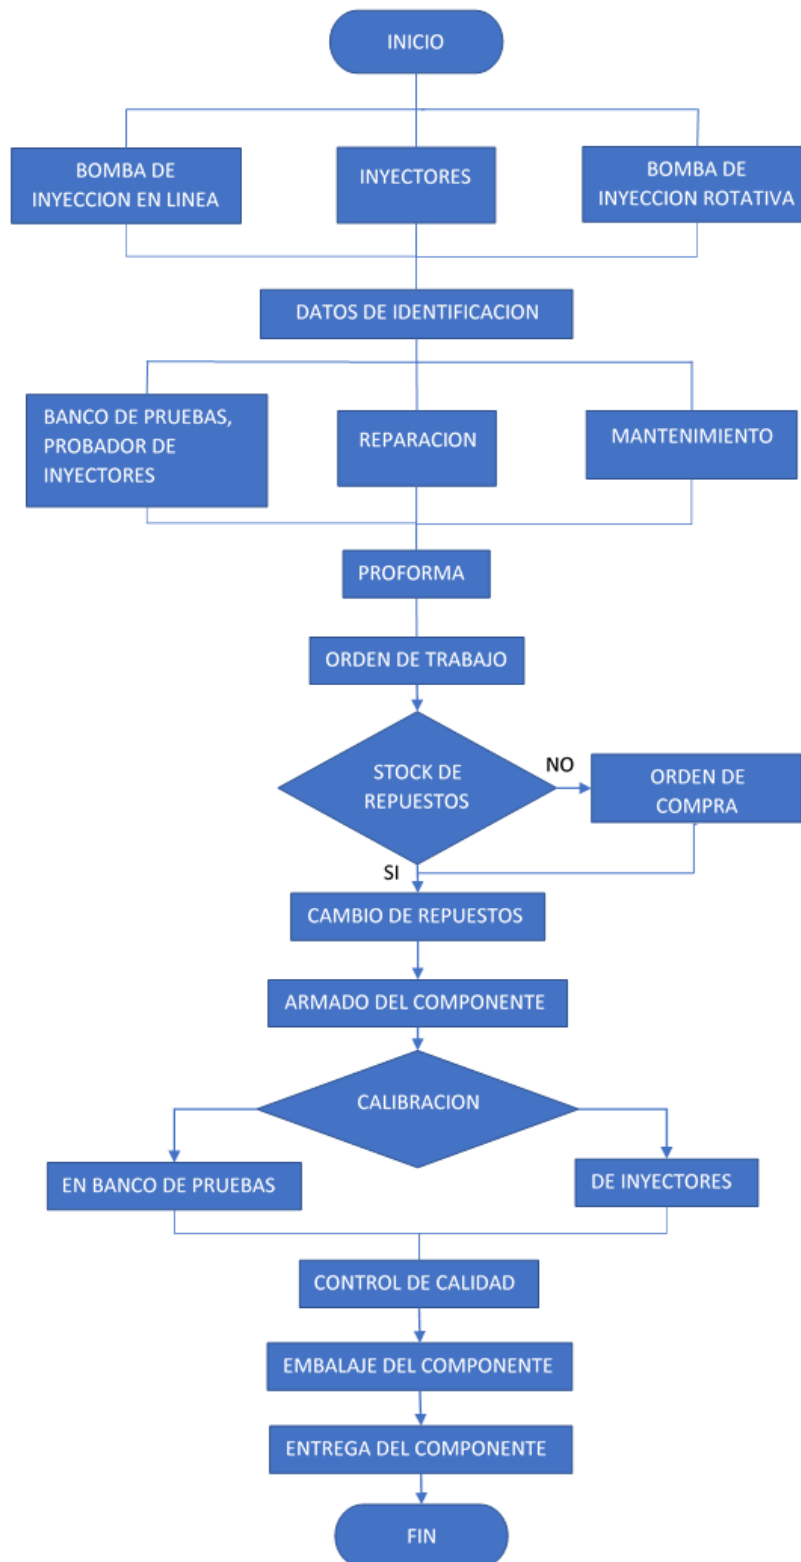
INICIO

BOMBA DE INYECCION EN LINEA

INYECTORES

BOMBA DE INYECCION ROTATIVA

DATOS DE IDENTIFICACION

BANCO DE PRUEBAS, PROBADOR DE INYECTORES

REPARACION

MANTENIMIENTO

PROFORMA

ORDEN DE TRABAJO

STOCK DE REPUESTOS

NO

ORDEN DE COMPRA

SI

CAMBIO DE REPUESTOS

ARMADO DEL COMPONENTE

CALIBRACION

EN BANCO DE PRUEBAS

DE INYECTORES

CONTROL DE CALIDAD

EMBALAJE DEL COMPONENTE

ENTREGA DEL COMPONENTE

FIN